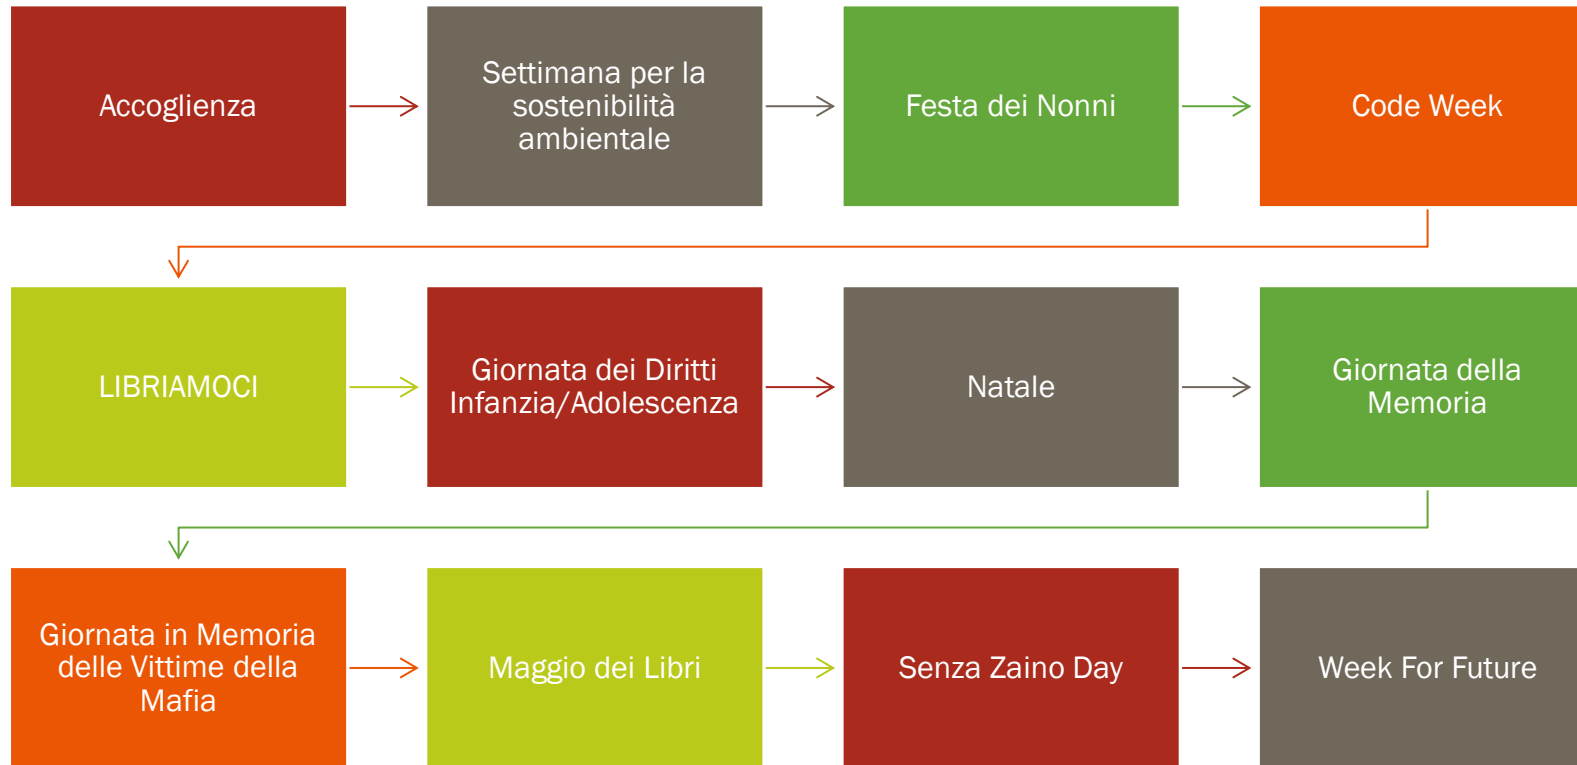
Accoglienza

Settimana per la sostenibilità ambientale

Festa dei Nonni

Code Week

LIBRIAMOCI

Giornata dei Diritti Infanzia/Adolescenza

Natale

Giornata della Memoria

Giornata in Memoria delle Vittime della Mafia

Maggio dei Libri

Senza Zaino Day

Week For Future